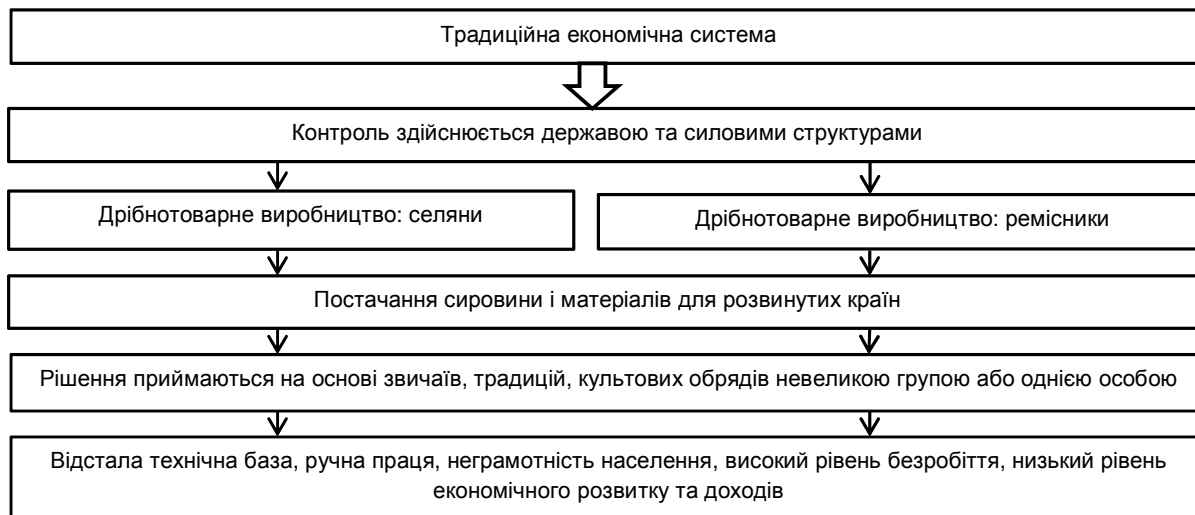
Традиційна економічна система

Контроль здійснюється державою та силовими структурами

Дрібнотоварне виробництво: селяни

Дрібнотоварне виробництво: ремісники

Постачання сировини і матеріалів для розвинутих країн

Рішення приймаються на основі звичаїв, традицій, культових обрядів невеликою групою або однією особою

Відстала технічна база, ручна праця, неграмотність населення, високий рівень безробіття, низький рівень економічного розвитку та доходів